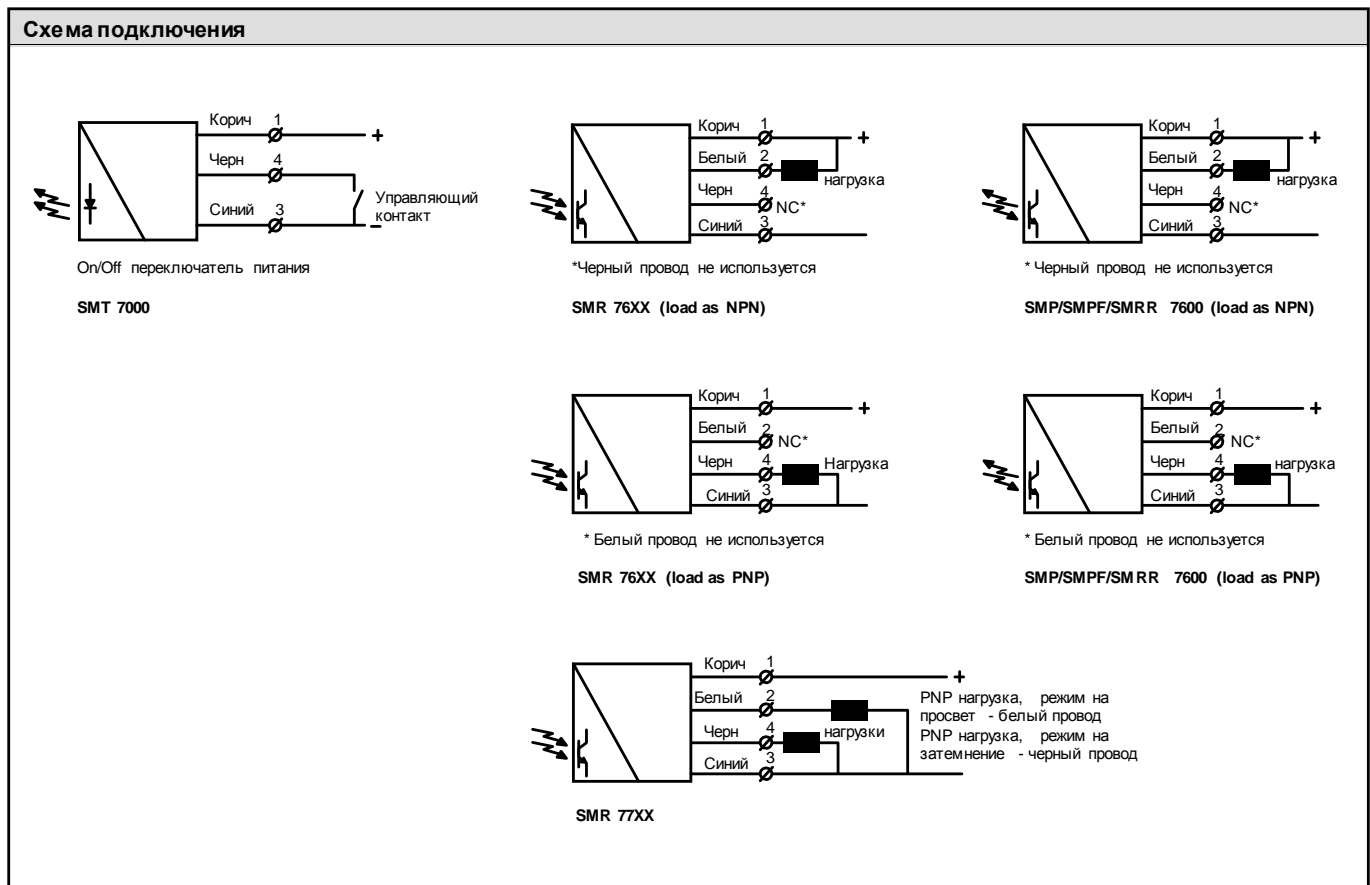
Схема подключения

Корич 1
+
Черн 4
Синий 3
Управляющий контакт
–
On/Off переключатель питания

SMT 7000

Корич 1
+
Белый 2
нагрузка
Черн 4
NC*
Синий 3
*Черный провод не используется

SMR 76XX (load as NPN)

Корич 1
+
Белый 2
нагрузка
Черн 4
NC*
Синий 3
* Черный провод не используется

SMP/SMPF/SMRR 7600 (load as NPN)

Корич 1
+
Белый 2
NC*
Черн 4
Нагрузка
Синий 3
* Белый провод не используется

SMR 76XX (load as PNP)

Корич 1
+
Белый 2
NC*
Черн 4
нагрузка
Синий 3
* Белый провод не используется

SMP/SMPF/SMRR 7600 (load as PNP)

Корич 1
+
Белый 2
Черн 4
нагрузки
Синий 3
PNP нагрузка, режим на просвет - белый провод
PNP нагрузка, режим на затемнение - черный провод

SMR 77XX